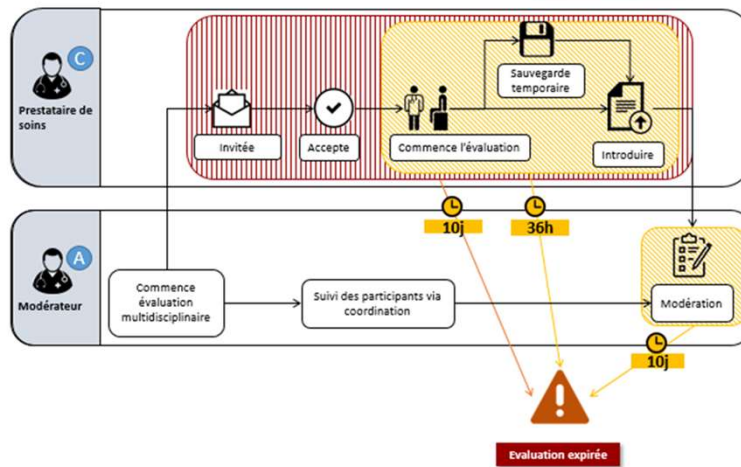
C

Prestataire de soins

Invitée

Accepte

Commence l'évaluation

Sauvegarde temporaire

Introduire

10j

36h

A

Modérateur

Commence évaluation multidisciplinaire

Suivi des participants via coordination

Modération

10j

Evaluation expirée